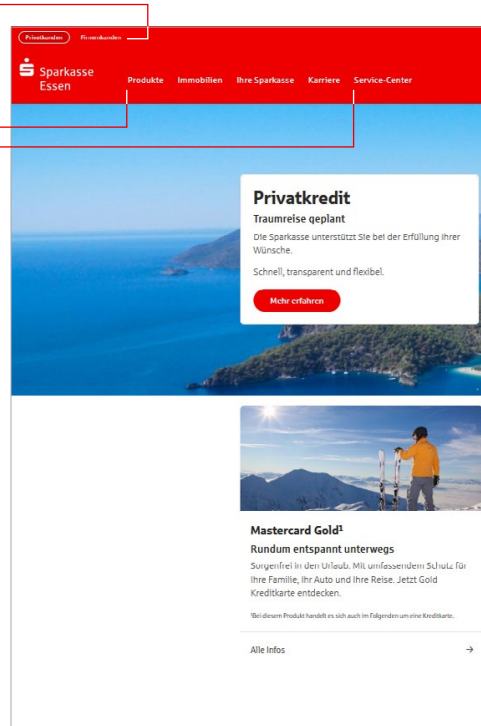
Privatkunden Firmenkunden

Sparkasse Essen

Produkte Immobilien Ihre Sparkasse Karriere Service-Center

Privatkredit

Traumreise geplant

Die Sparkasse unterstützt Sie bei der Erfüllung Ihrer Wünsche.

Schnell, transparent und flexibel.

Mehr erfahren

Mastercard Gold¹

Rundum entspannt unterwegs

Sorgenfrei in den Urlaub. Mit umfassendem Schutz für Ihre Familie, Ihr Auto und Ihre Reise. Jetzt Gold Kreditkarte entdecken.

¹Bei diesem Produkt handelt es sich auch im Folgenden um eine Kreditkarte.

Alle Infos →